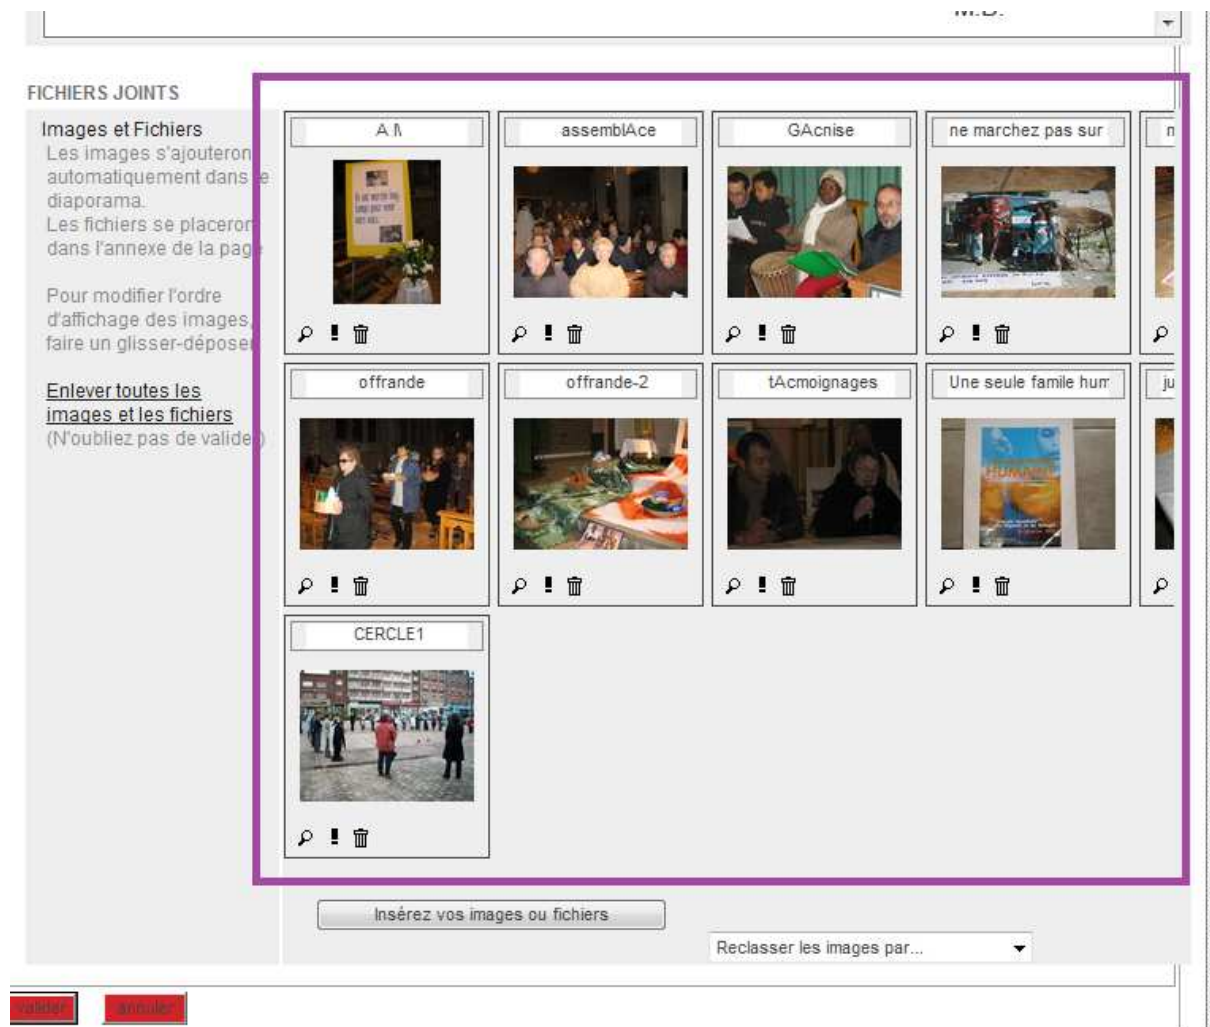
M.B.

FICHIERS JOINTS

Images et Fichiers
Les images s'ajouteron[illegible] automatiquement dans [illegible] diaporama.
Les fichiers se placeron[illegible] dans l'annexe de la pag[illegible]

Pour modifier l'ordre d'affichage des images, faire un glisser-déposer

Enlever toutes les images et les fichiers
(N'oubliez pas de valide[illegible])

A N

assemblAce

GAcnise

ne marchez pas sur

n

offrande

offrande-2

tAcmoignages

Une seule famile hum

ju

CERCLE1

Insérez vos images ou fichiers

Reclasser les images par...

valider

annuler